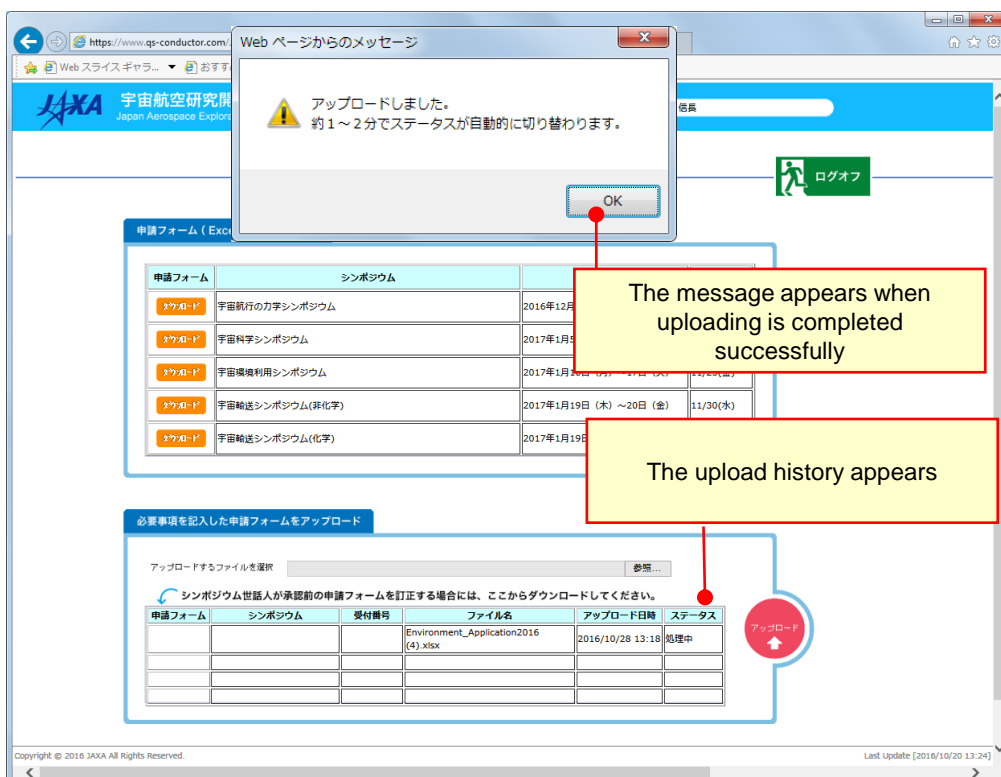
https://www.qs-conductor.com/

Web スライスギャラ... おすす

JAXA 宇宙航空研究開 Japan Aerospace Explora

Web ページからのメッセージ

アップロードしました。
約1～2分でステータスが自動的に切り替わります。

OK

信長

ログオフ

申請フォーム（Exce

| 申請フォーム | シンポジウム | | |
|---|---|---|---|
| ダウンロード | 宇宙航行の力学シンポジウム | 2016年12月 | |
| ダウンロード | 宇宙科学シンポジウム | 2017年1月5 | |
| ダウンロード | 宇宙環境利用シンポジウム | 2017年1月16日 | 11/25 |
| ダウンロード | 宇宙輸送シンポジウム(非化学) | 2017年1月19日（木）～20日（金） | 11/30(水) |
| ダウンロード | 宇宙輸送シンポジウム(化学) | 2017年1月19E | |

The message appears when uploading is completed successfully

The upload history appears

必要事項を記入した申請フォームをアップロード

アップロードするファイルを選択 参照...

シンポジウム世話人が承認前の申請フォームを訂正する場合には、ここからダウンロードしてください。

| 申請フォーム | シンポジウム | 受付番号 | ファイル名 | アップロード日時 | ステータス |
|---|---|---|---|---|---|
| | | | Environment_Application2016 (4).xlsx | 2016/10/28 13:18 | 処理中 |
| | | | | | |
| | | | | | |
| | | | | | |

アップロード

Copyright © 2016 JAXA All Rights Reserved.

Last Update [2016/10/20 13:24]